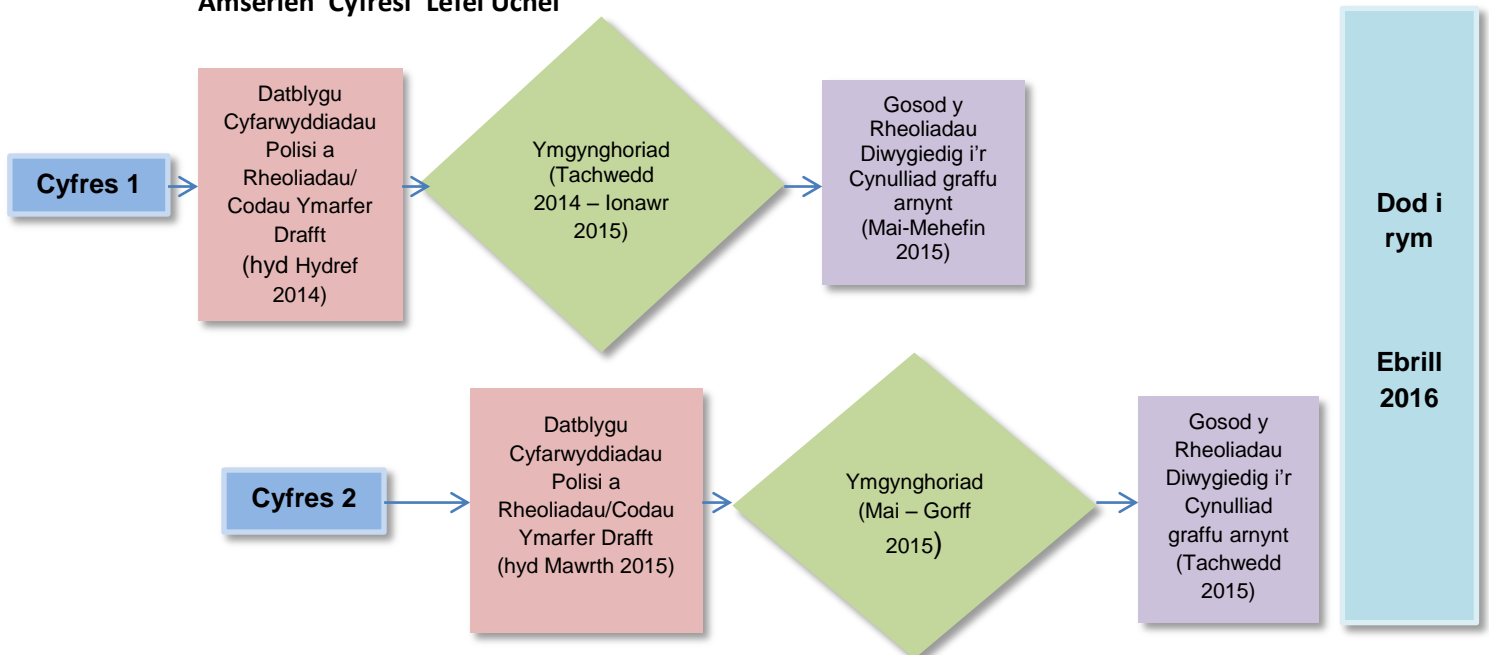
Amserlen Cyfresi Lefel Uchel

Cyfres 1

Datblygu Cyfarwyddiadau Polisi a Rheoliadau/ Codau Ymarfer Drafft (hyd Hydref 2014)

Ymgynghoriad (Tachwedd 2014 – Ionawr 2015)

Gosod y Rheoliadau Diwygiedig i'r Cynulliad graffu arnynt (Mai-Mehefin 2015)

Dod i rym

Ebrill 2016

Cyfres 2

Datblygu Cyfarwyddiadau Polisi a Rheoliadau/Codau Ymarfer Drafft (hyd Mawrth 2015)

Ymgynghoriad (Mai – Gorff 2015)

Gosod y Rheoliadau Diwygiedig i'r Cynulliad graffu arnynt (Tachwedd 2015)